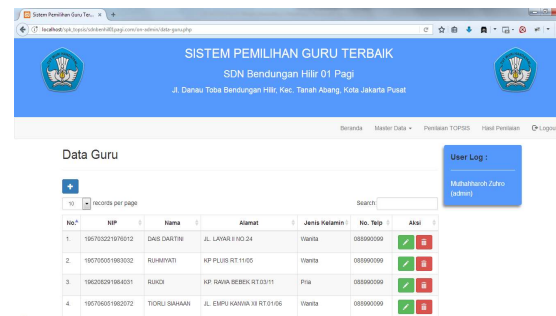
Sistem Pemilihan Guru Ter... ×

localhost/spk_topsis/sdnbendunganhilir01pagi.com/sm-admin/data-guru.php

SISTEM PEMILIHAN GURU TERBAIK

SDN Bendungan Hilir 01 Pagi

Jl. Danau Toba Bendungan Hilir, Kec. Tanah Abang, Kota Jakarta Pusat

Beranda Master Data ▾ Penilaian TOPSIS Hasil Penilaian Logout

Data Guru

User Log :

Muthahharoh Zuhro (admin)

+

10 ▾ records per page

Search:

| No. | NIP | Nama | Alamat | Jenis Kelamin | No. Telp | Aksi |
|---|---|---|---|---|---|---|
| 1. | 195703221976012 | DAIS DARTINI | JL. LAYAR II NO.24 | Wanita | 089990099 | |
| 2. | 195705051983032 | RUHMIYATI | KP PLUIS RT.11/05 | Wanita | 089990099 | |
| 3. | 196208291984031 | RUKOI | KP. RAWA BEBEK RT.03/11 | Pria | 089990099 | |
| 4. | 195705051982072 | TIORLI SIAHAAN | JL. EMPU KANWA XII RT.01/06 | Wanita | 089990099 | |